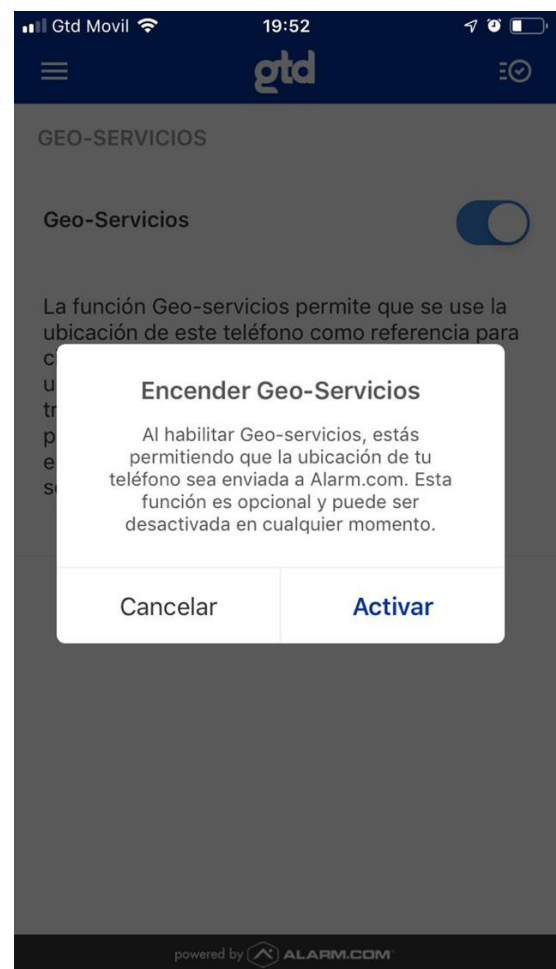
Gtd Movil 19:52

gtd

GEO-SERVICIOS

Geo-Servicios

La función Geo-servicios permite que se use la ubicación de este teléfono como referencia para c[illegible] u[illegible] tr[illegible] p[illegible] e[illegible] s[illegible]

Encender Geo-Servicios

Al habilitar Geo-servicios, estás permitiendo que la ubicación de tu teléfono sea enviada a Alarm.com. Esta función es opcional y puede ser desactivada en cualquier momento.

Cancelar

Activar

powered by ALARM.COM